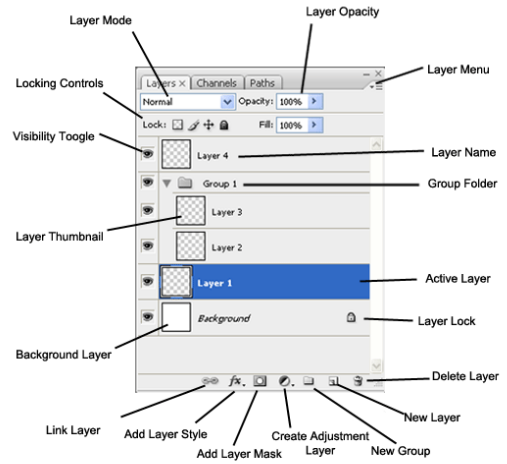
Layer Mode
Layer Opacity
Layers ×
Channels
Paths
Layer Menu
Locking Controls
Normal
Opacity: 100%
Lock:
Fill: 100%
Visibility Toogle
Layer 4
Layer Name
Group 1
Group Folder
Layer 3
Layer Thumbnail
Layer 2
Layer 1
Active Layer
Background
Layer Lock
Background Layer
Delete Layer
New Layer
Link Layer
Add Layer Style
Create Adjustment Layer
New Group
Add Layer Mask